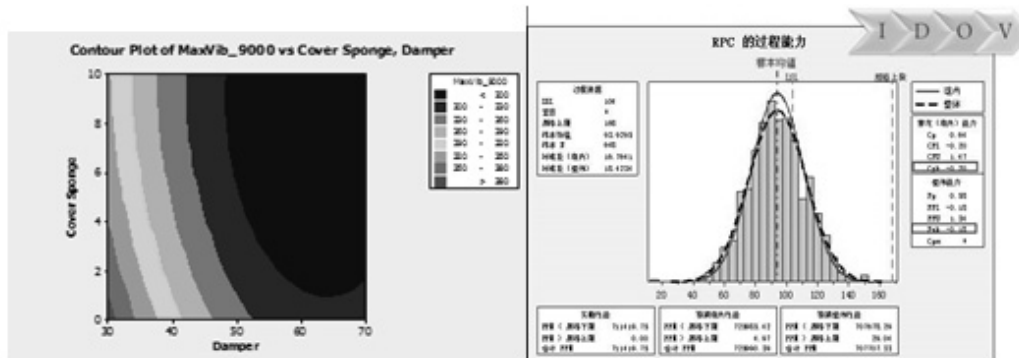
Contour Plot of MaxVib_9000 vs Cover Sponge, Damper

Cover Sponge

10
8
6
4
2
0

30 40 50 60 70

Damper

MaxVib_9000
< 300
300 – 310
310 – 320
320 – 330
330 – 340
340 – 350
350 – 360
> 360

I D O V

RPC 的过程能力

样本均值

过程数据

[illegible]

20 40 60 80 100 120 140 160

组内
整体

潜在(组内)能力
Cp 0.84
CPL -0.35
CPU 1.67
Cpk -0.35

整体能力
Pp 0.85
PPL -0.35
PPU 1.34
Ppk -0.35
Cpm *

实测性能
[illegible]

预期组内性能
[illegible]

预期整体性能
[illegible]